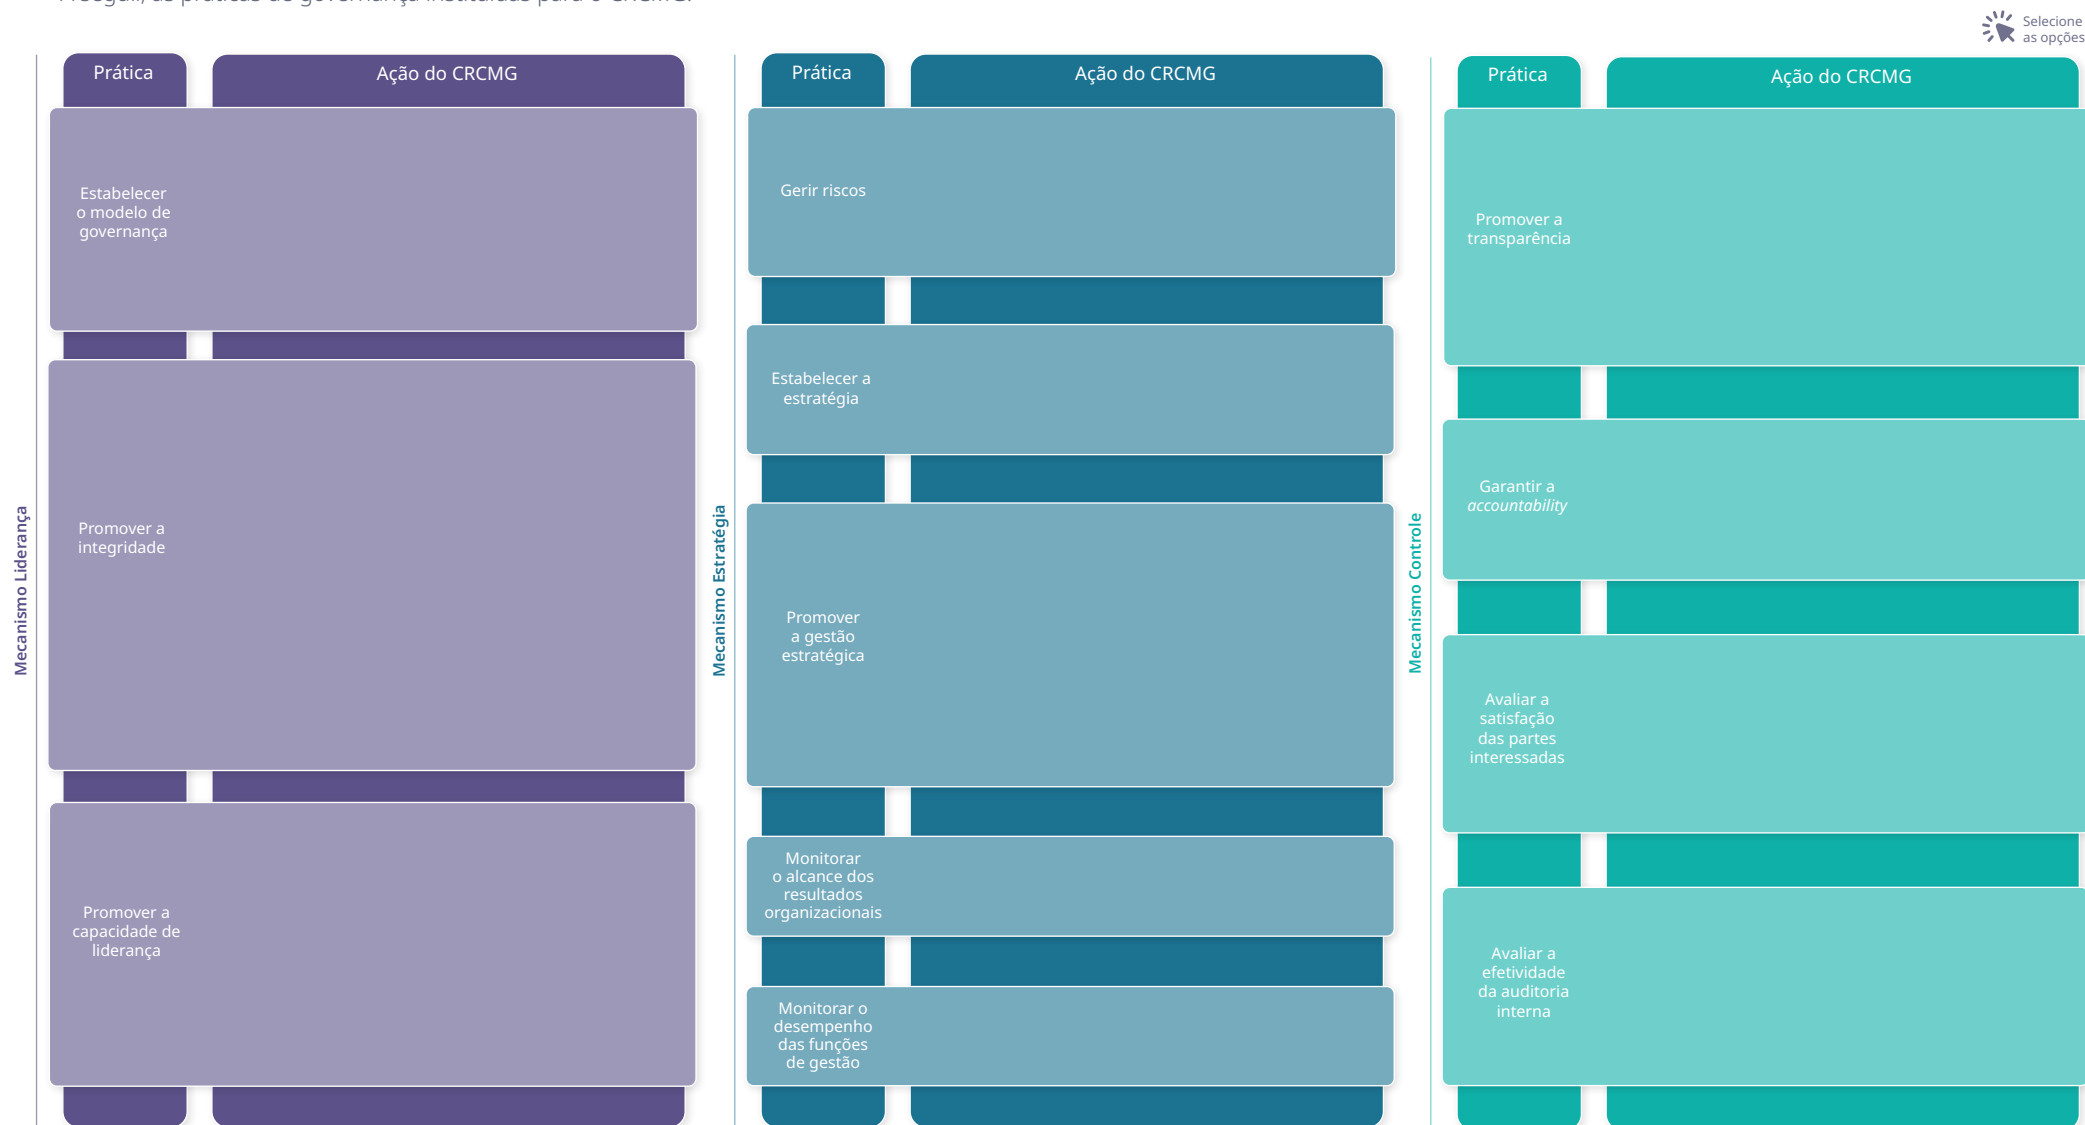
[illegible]

Selecione as opções

Mecanismo Liderança

| Prática | Ação do CRCMG |
|---|---|
| Estabelecer o modelo de governança | |
| Promover a integridade | |
| Promover a capacidade de liderança | |

Mecanismo Estratégia

| Prática | Ação do CRCMG |
|---|---|
| Gerir riscos | |
| Estabelecer a estratégia | |
| Promover a gestão estratégica | |
| Monitorar o alcance dos resultados organizacionais | |
| Monitorar o desempenho das funções de gestão | |

Mecanismo Controle

| Prática | Ação do CRCMG |
|---|---|
| Promover a transparência | |
| Garantir a *accountability* | |
| Avaliar a satisfação das partes interessadas | |
| Avaliar a efetividade da auditoria interna | |